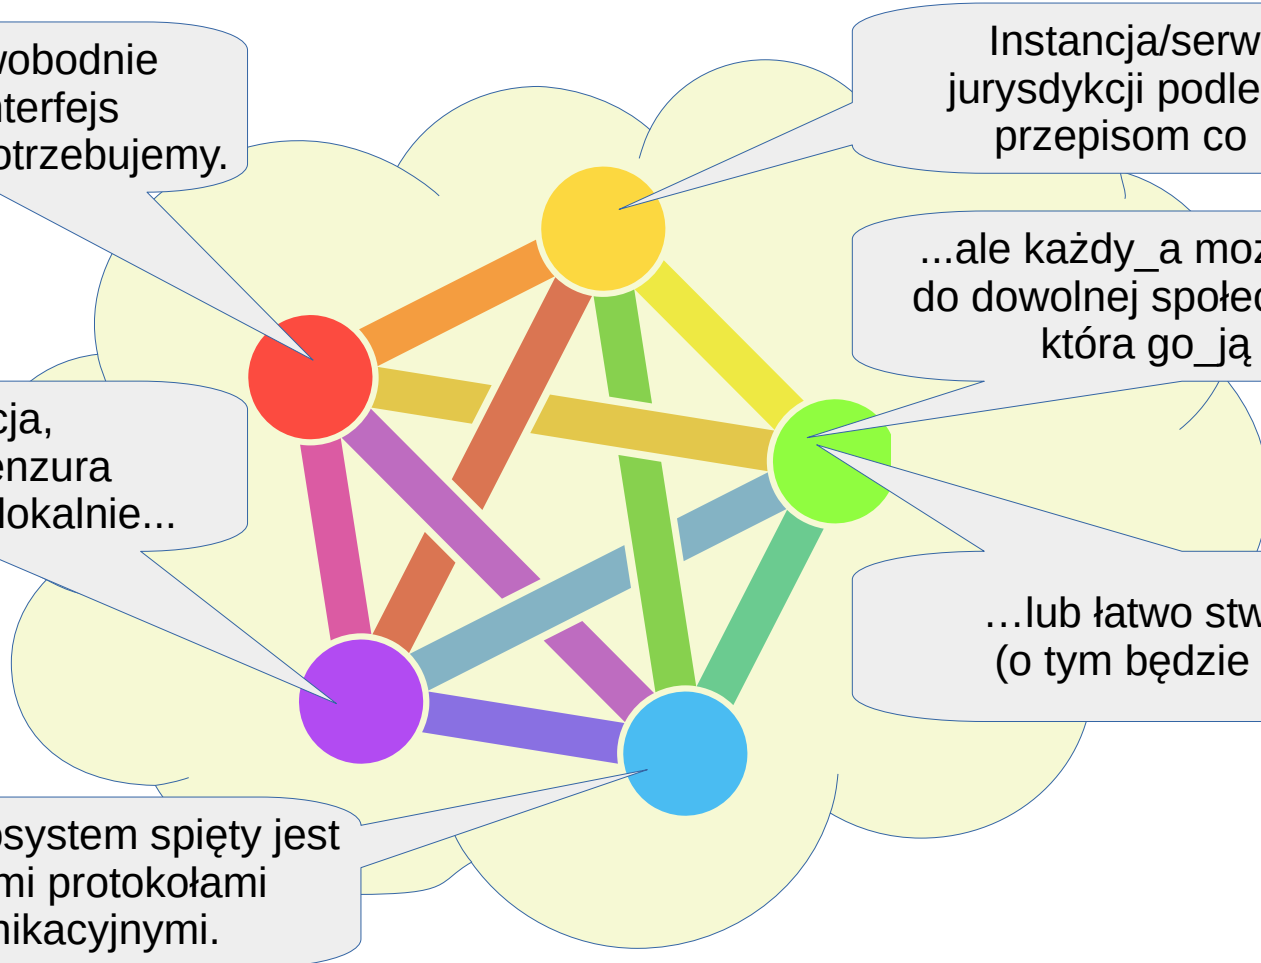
vobodnie
nterfejs
otrzebujemy.

Instancja/serw
jurysdykcji podle
przepisom co

...ale każdy_a moz
do dowolnej społec
która go_ją

cja,
enzura
lokalnie...

…lub łatwo stw
(o tym będzie

osystem spięty jest
mi protokołami
nikacyjnymi.